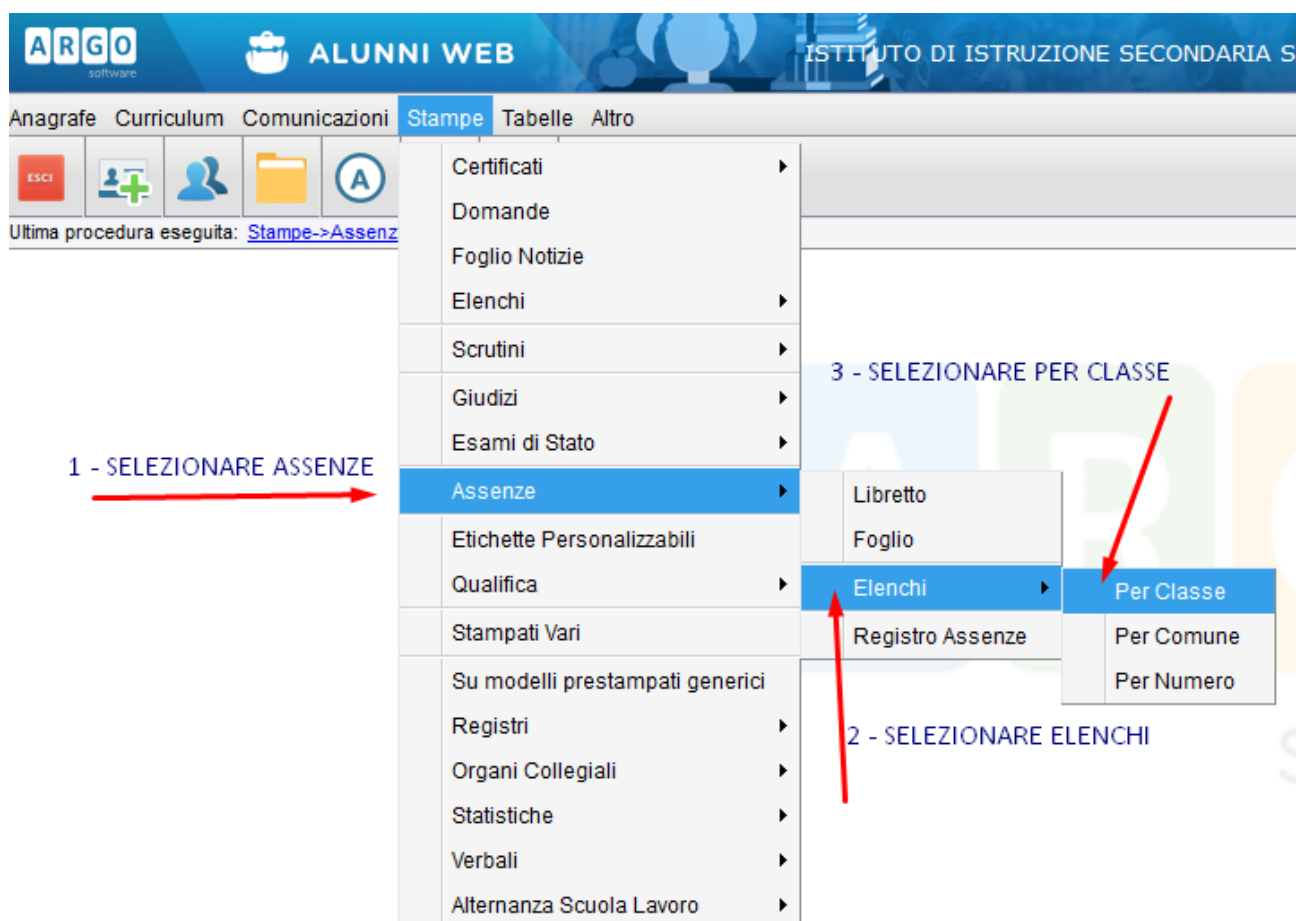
ARGO software

ALUNNI WEB

ISTITUTO DI ISTRUZIONE SECONDARIA S

Anagrafe Curriculum Comunicazioni Stampe Tabelle Altro

ESCI

Ultima procedura eseguita: Stampe->Assenz

Certificati
Domande
Foglio Notizie
Elenchi
Scrutini
Giudizi
Esami di Stato
Assenze
Etichette Personalizzabili
Qualifica
Stampati Vari
Su modelli prestampati generici
Registri
Organi Collegiali
Statistiche
Verbali
Alternanza Scuola Lavoro

Libretto
Foglio
Elenchi
Registro Assenze

Per Classe
Per Comune
Per Numero

1 - SELEZIONARE ASSENZE

2 - SELEZIONARE ELENCHI

3 - SELEZIONARE PER CLASSE